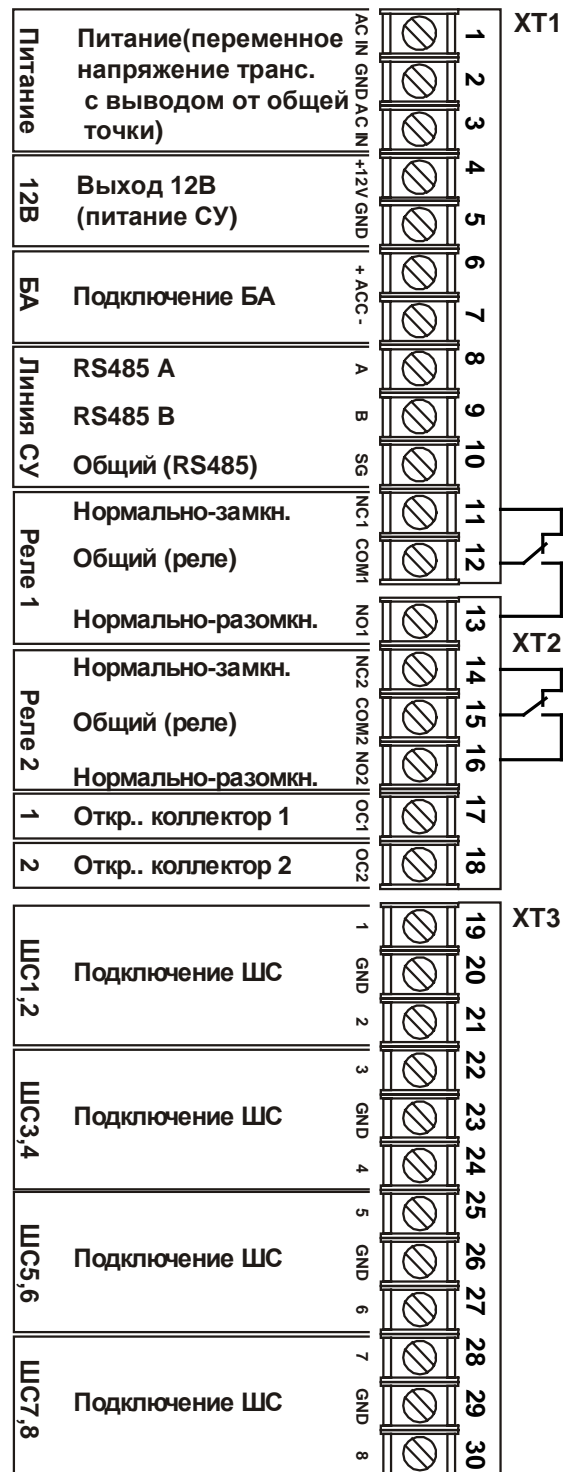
Питание

Питание(переменное напряжение транс. с выводом от общей точки)

AC IN
GND
AC IN

1
2
3

XT1

12В

Выход 12В (питание СУ)

+12V
GND

4
5

БА

Подключение БА

+ ACC -

6
7

Линия СУ

RS485 A
RS485 B
Общий (RS485)

A
B
SG

8
9
10

Реле 1

Нормально-замкн.
Общий (реле)
Нормально-разомкн.

NC1
COM1
NO1

11
12
13

XT2

Реле 2

Нормально-замкн.
Общий (реле)
Нормально-разомкн.

NC2
COM2
NO2

14
15
16

1 Откр.. коллектор 1
OC1
17

2 Откр.. коллектор 2
OC2
18

XT3

ШС1,2
Подключение ШС
1
GND
2
19
20
21

ШС3,4
Подключение ШС
3
GND
4
22
23
24

ШС5,6
Подключение ШС
5
GND
6
25
26
27

ШС7,8
Подключение ШС
7
GND
8
28
29
30